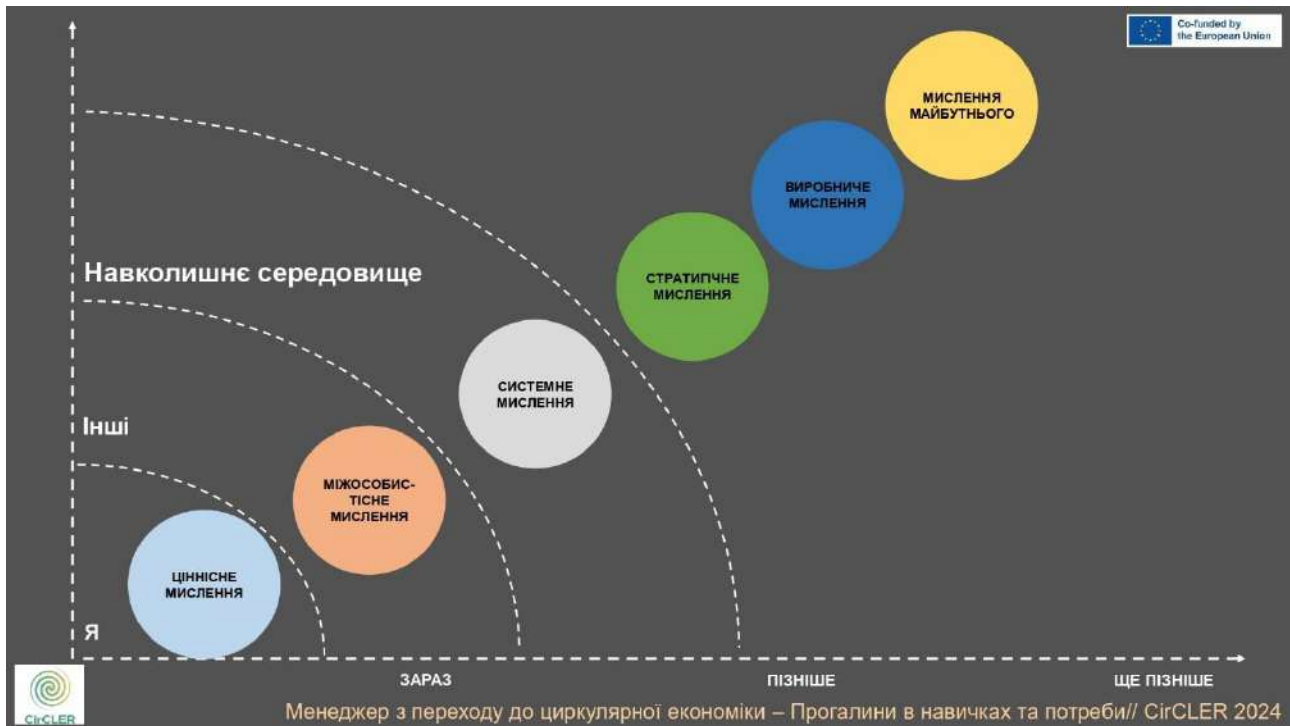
Co-funded by the European Union

МИСЛЕННЯ МАЙБУТНЬОГО

ВИРОБНИЧЕ МИСЛЕННЯ

СТРАТИПЧНЕ МИСЛЕННЯ

Навколишнє середовище

СИСТЕМНЕ МИСЛЕННЯ

Інші

МІЖОСОБИСТІСНЕ МИСЛЕННЯ

ЦІННІСНЕ МИСЛЕННЯ

Я

ЗАРАЗ

ПІЗНІШЕ

ЩЕ ПІЗНІШЕ

CirCLER

Менеджер з переходу до циркулярної економіки – Прогалини в навичках та потреби// CirCLER 2024